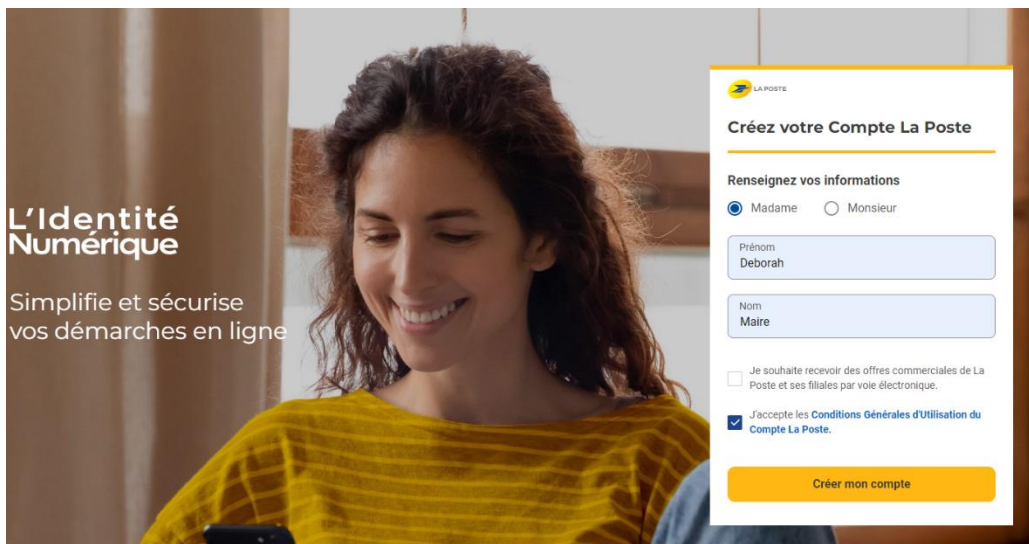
L'Identité
Numérique

Simplifie et sécurise vos démarches en ligne

LA POSTE

Créez votre Compte La Poste

Renseignez vos informations

Madame Monsieur

Prénom
Deborah

Nom
Maire

Je souhaite recevoir des offres commerciales de La Poste et ses filiales par voie électronique.

J'accepte les Conditions Générales d'Utilisation du Compte La Poste.

Créer mon compte